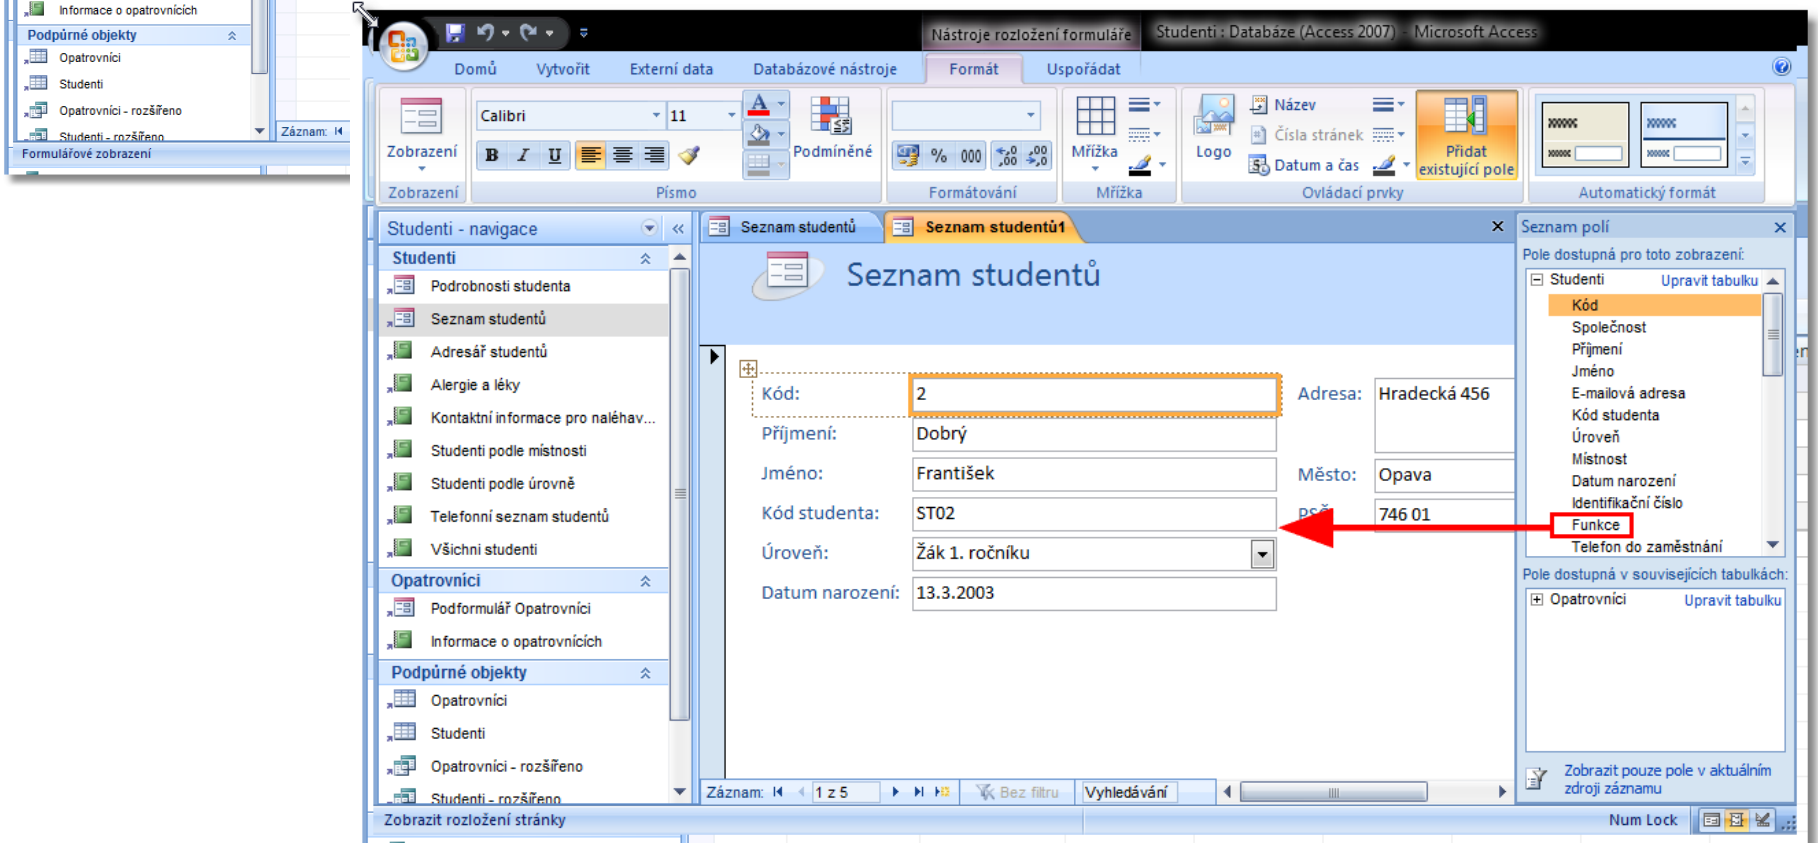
Informace o opatrovnících
Podpůrné objekty
Opatrovníci
Studenti
Opatrovníci - rozšířeno
Studenti - rozšířeno
Záznam:
Formulářové zobrazení

Nástroje rozložení formuláře
Studenti : Databáze (Access 2007) - Microsoft Access

Domů | Vytvořit | Externí data | Databázové nástroje | Formát | Uspořádat

Zobrazení
Zobrazení
Calibri
11
B I U
Podmíněné
Písmo
Formátování
% 000
Mřížka
Mřížka
Logo
Název
Čísla stránek
Datum a čas
Přidat existující pole
Ovládací prvky
Automatický formát

Studenti - navigace
Studenti
Podrobnosti studenta
Seznam studentů
Adresář studentů
Alergie a léky
Kontaktní informace pro naléhav...
Studenti podle místnosti
Studenti podle úrovně
Telefonní seznam studentů
Všichni studenti
Opatrovníci
Podformulář Opatrovníci
Informace o opatrovnících
Podpůrné objekty
Opatrovníci
Studenti
Opatrovníci - rozšířeno
Studenti - rozšířeno

Seznam studentů
Seznam studentů1

Seznam studentů

Kód: 2
Příjmení: Dobrý
Jméno: František
Kód studenta: ST02
Úroveň: Žák 1. ročníku
Datum narození: 13.3.2003
Adresa: Hradecká 456
Město: Opava
PSČ 746 01

Záznam: 1 z 5 Bez filtru Vyhledávání

Seznam polí
Pole dostupná pro toto zobrazení:
Studenti Upravit tabulku
Kód
Společnost
Příjmení
Jméno
E-mailová adresa
Kód studenta
Úroveň
Místnost
Datum narození
Identifikační číslo
Funkce
Telefon do zaměstnání
Pole dostupná v souvisejících tabulkách:
Opatrovníci Upravit tabulku
Zobrazit pouze pole v aktuálním zdroji záznamu

Zobrazit rozložení stránky
Num Lock